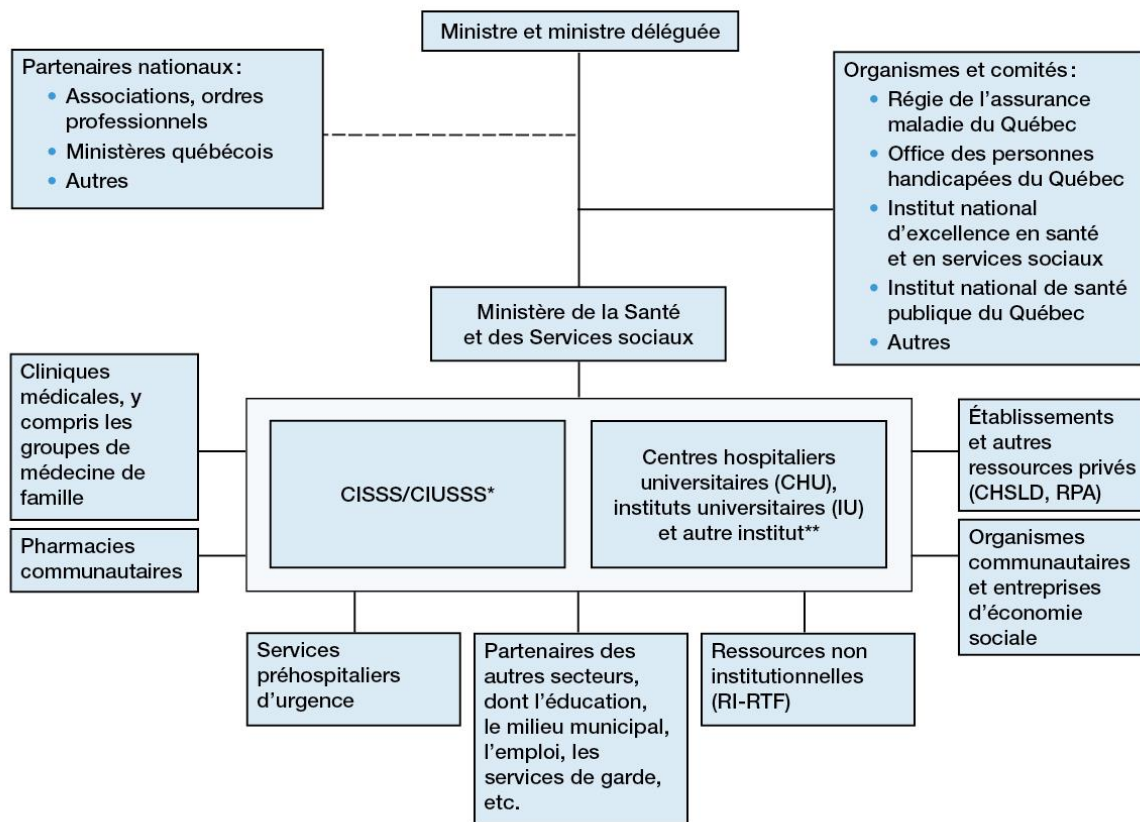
Ministre et ministre déléguée

Partenaires nationaux:
• Associations, ordres professionnels
• Ministères québécois
• Autres

Organismes et comités:
• Régie de l'assurance maladie du Québec
• Office des personnes handicapées du Québec
• Institut national d'excellence en santé et en services sociaux
• Institut national de santé publique du Québec
• Autres

Ministère de la Santé et des Services sociaux

Cliniques médicales, y compris les groupes de médecine de famille

Pharmacies communautaires

CISSS/CIUSSS*

Centres hospitaliers universitaires (CHU), instituts universitaires (IU) et autre institut**

Établissements et autres ressources privés (CHSLD, RPA)

Organismes communautaires et entreprises d'économie sociale

Services préhospitaliers d'urgence

Partenaires des autres secteurs, dont l'éducation, le milieu municipal, l'emploi, les services de garde, etc.

Ressources non institutionnelles (RI-RTF)